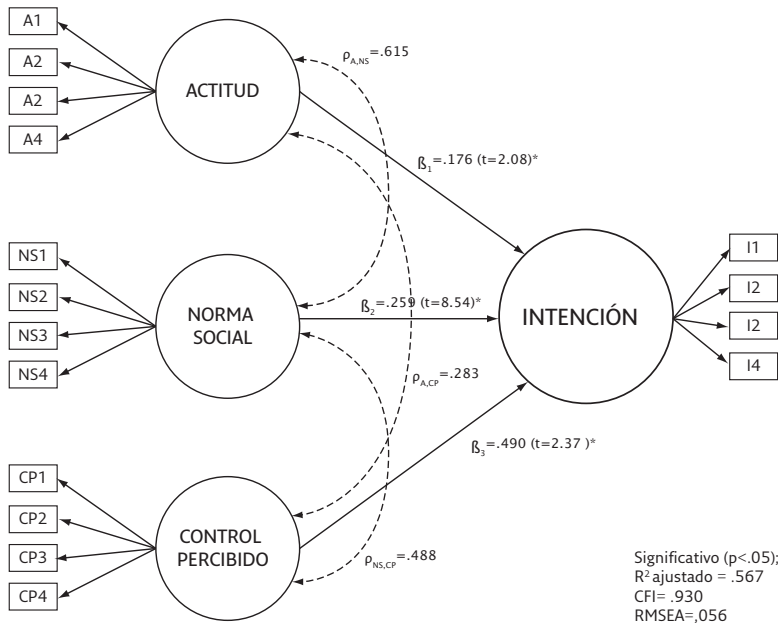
A1
A2
A2
A4

ACTITUD

$\rho_{A,NS}$=.615

ß$_1$=.176 (t=2.08)*

NS1
NS2
NS3
NS4

NORMA SOCIAL

ß$_2$=.259 (t=8.54)*

INTENCIÓN

I1
I2
I2
I4

$\rho_{A,CP}$=.283

ß$_3$=.490 (t=2.37 )*

CP1
CP2
CP3
CP4

CONTROL PERCIBIDO

$\rho_{NS,CP}$=.488

Significativo (p<.05);
R$^2$ ajustado = .567
CFI= .930
RMSEA=,056